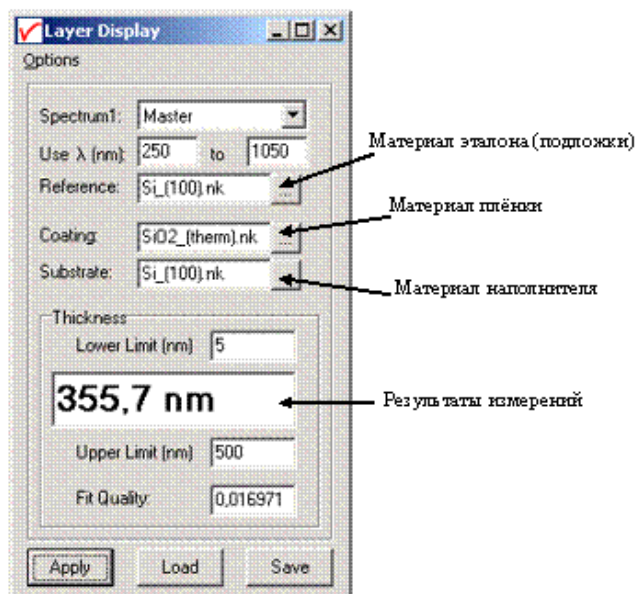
Layer Display

Options

Spectrum1: Master

Use λ (nm): 250 to 1050

Reference: Si_(100).nk ...

Coating: SiO2_(therm).nk ...

Substrate: Si_(100).nk ...

Thickness

Lower Limit (nm) 5

355,7 nm

Upper Limit (nm) 500

Fit Quality: 0,016971

Apply Load Save

Материал эталона (подложки)

Материал плёнки

Материал наполнителя

Результаты измерений